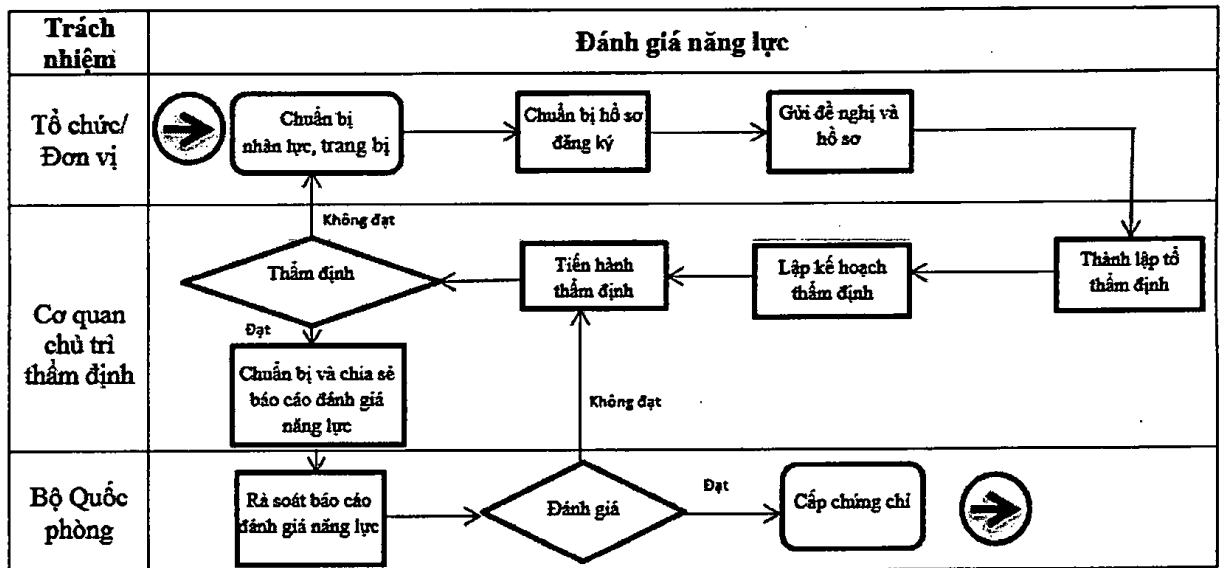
| Trách nhiệm | Đánh giá năng lực |
|---|---|
| Tổ chức/ Đơn vị | Chuẩn bị nhân lực, trang bị → Chuẩn bị hồ sơ đăng ký → Gửi đề nghị và hồ sơ |
| Cơ quan chủ trì thẩm định | Thành lập tổ thẩm định → Lập kế hoạch thẩm định → Tiến hành thẩm định → Thẩm định; Không đạt; Đạt; Chuẩn bị và chia sẻ báo cáo đánh giá năng lực; Không đạt |
| Bộ Quốc phòng | Rà soát báo cáo đánh giá năng lực → Đánh giá; Đạt → Cấp chứng chỉ |